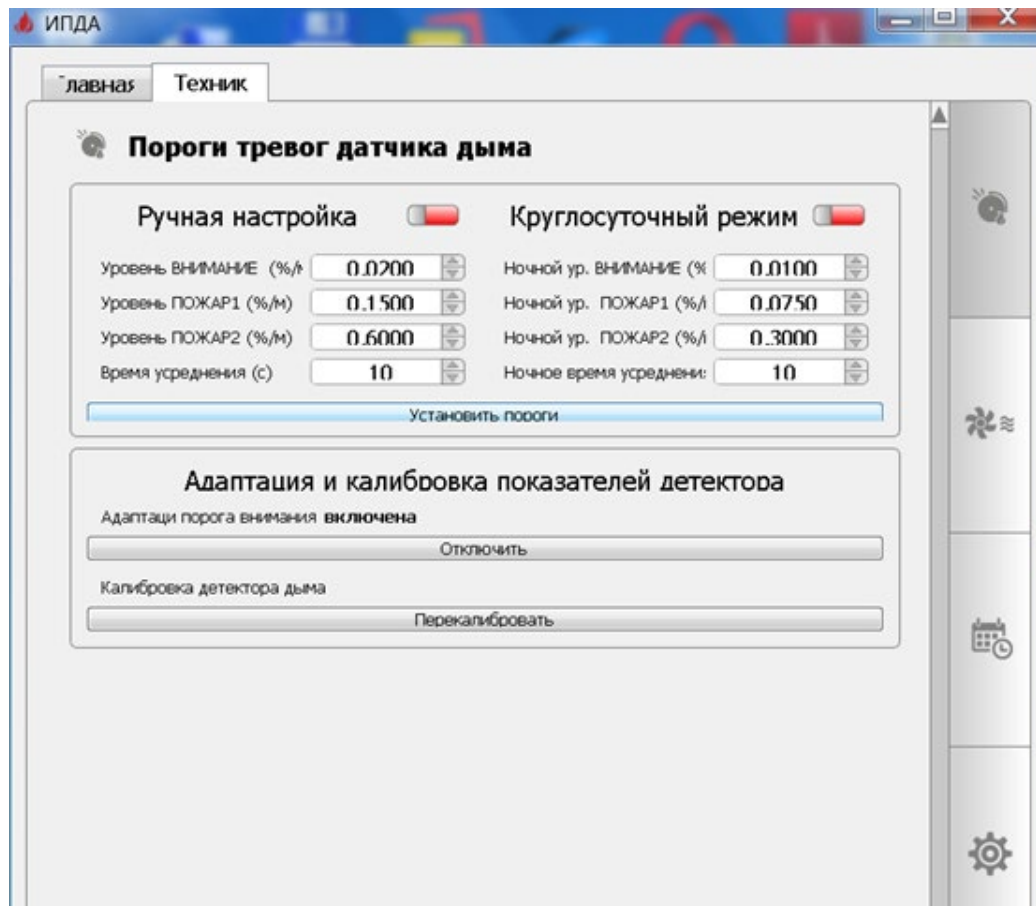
ИПДА

лавная Техник

Пороги тревог датчика дыма

Ручная настройка

Круглосуточный режим

Уровень ВНИМАНИЕ (%/м 0.0200

Уровень ПОЖАР1 (%/м) 0.1500

Уровень ПОЖАР2 (%/м) 0.6000

Время усреднения (с) 10

Ночной ур. ВНИМАНИЕ (% 0.0100

Ночной ур. ПОЖАР1 (%/ 0.0750

Ночной ур. ПОЖАР2 (%/ 0.3000

Ночное время усреднени 10

Установить пороги

Адаптация и калибровка показателей детектора

Адаптаци порога внимания включена

Отключить

Калибровка детектора дыма

Перекалибровать